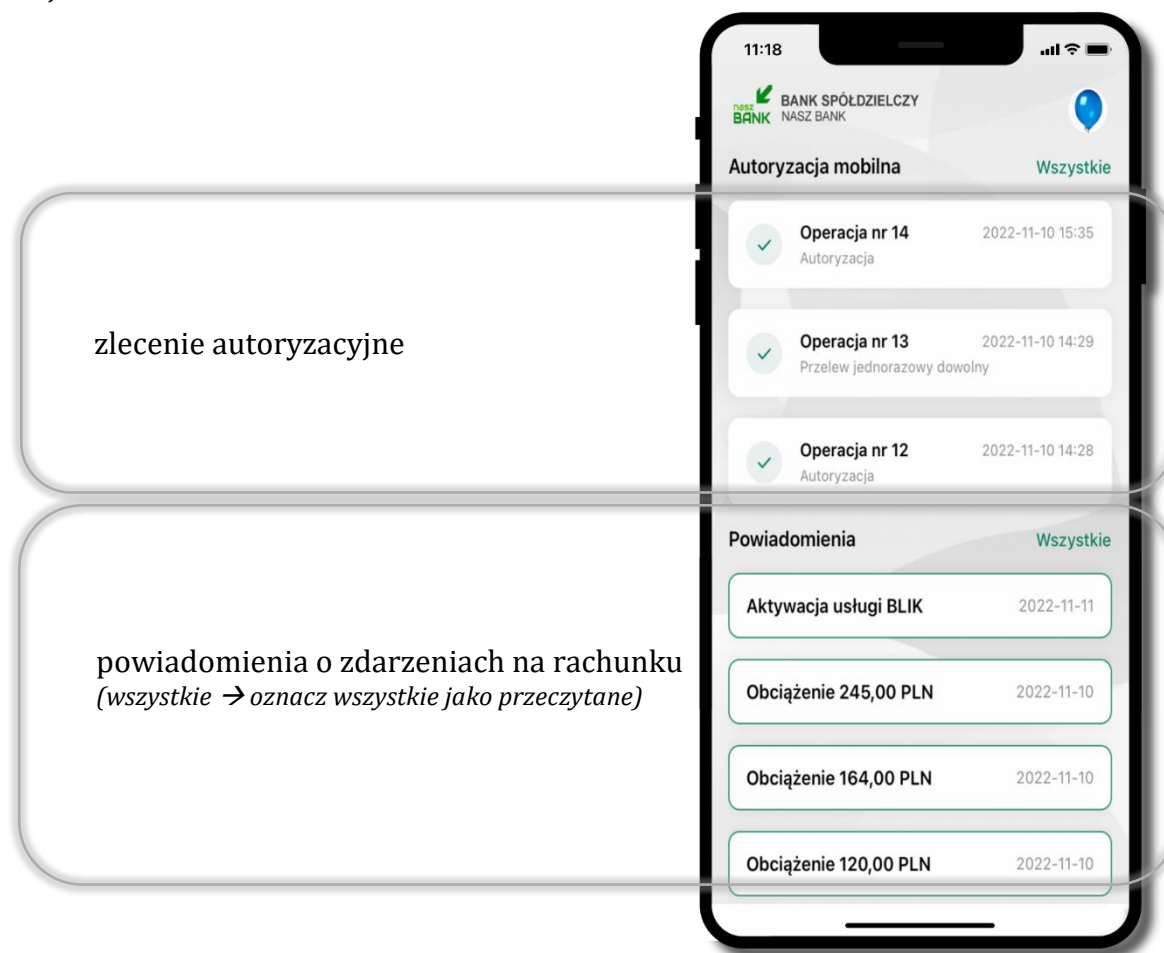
zlecenie autoryzacyjne

powiadomienia o zdarzeniach na rachunku
*(wszystkie → oznacz wszystkie jako przeczytane)*

11:18

nasz BANK BANK SPÓŁDZIELCZY NASZ BANK

Autoryzacja mobilna Wszystkie

Operacja nr 14 2022-11-10 15:35
Autoryzacja

Operacja nr 13 2022-11-10 14:29
Przelew jednorazowy dowolny

Operacja nr 12 2022-11-10 14:28
Autoryzacja

Powiadomienia Wszystkie

Aktywacja usługi BLIK 2022-11-11

Obciążenie 245,00 PLN 2022-11-10

Obciążenie 164,00 PLN 2022-11-10

Obciążenie 120,00 PLN 2022-11-10